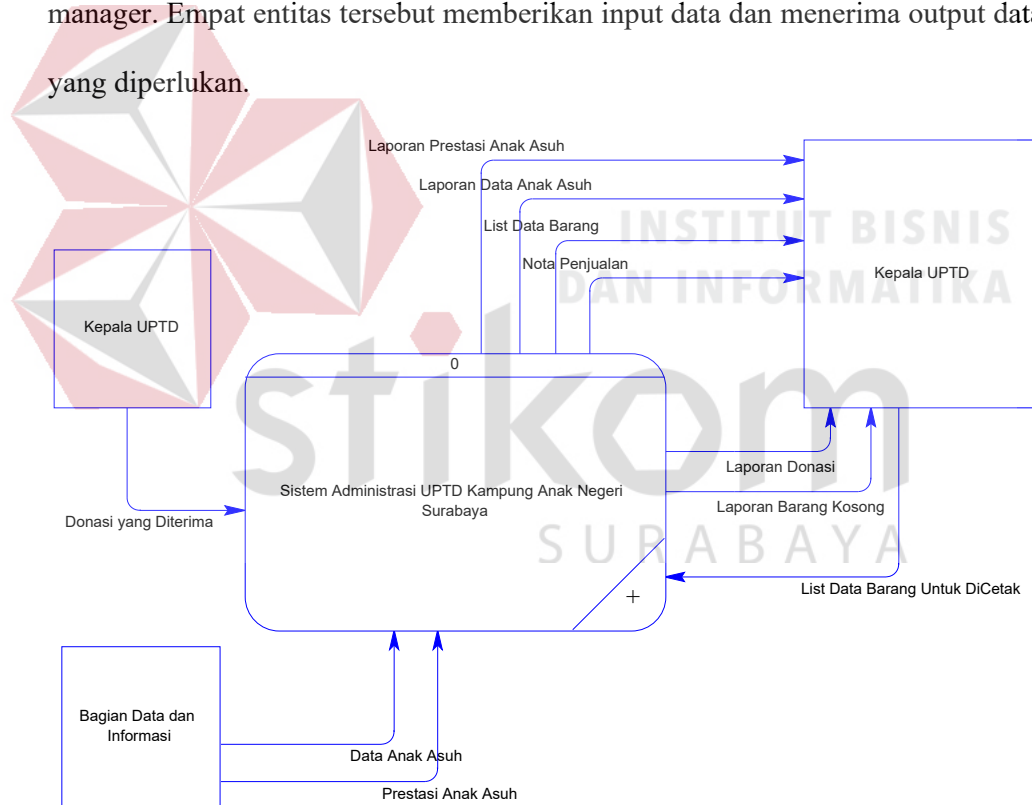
manager. Empat entitas tersebut memberikan input data dan menerima output data yang diperlukan.

INSTITUT BISNIS DAN INFORMATIKA

stikom

SURABAYA

Laporan Prestasi Anak Asuh

Laporan Data Anak Asuh

List Data Barang

Nota Penjualan

Kepala UPTD

Kepala UPTD

0

Sistem Administrasi UPTD Kampung Anak Negeri Surabaya

+

Donasi yang Diterima

Laporan Donasi

Laporan Barang Kosong

List Data Barang Untuk DiCetak

Bagian Data dan Informasi

Data Anak Asuh

Prestasi Anak Asuh